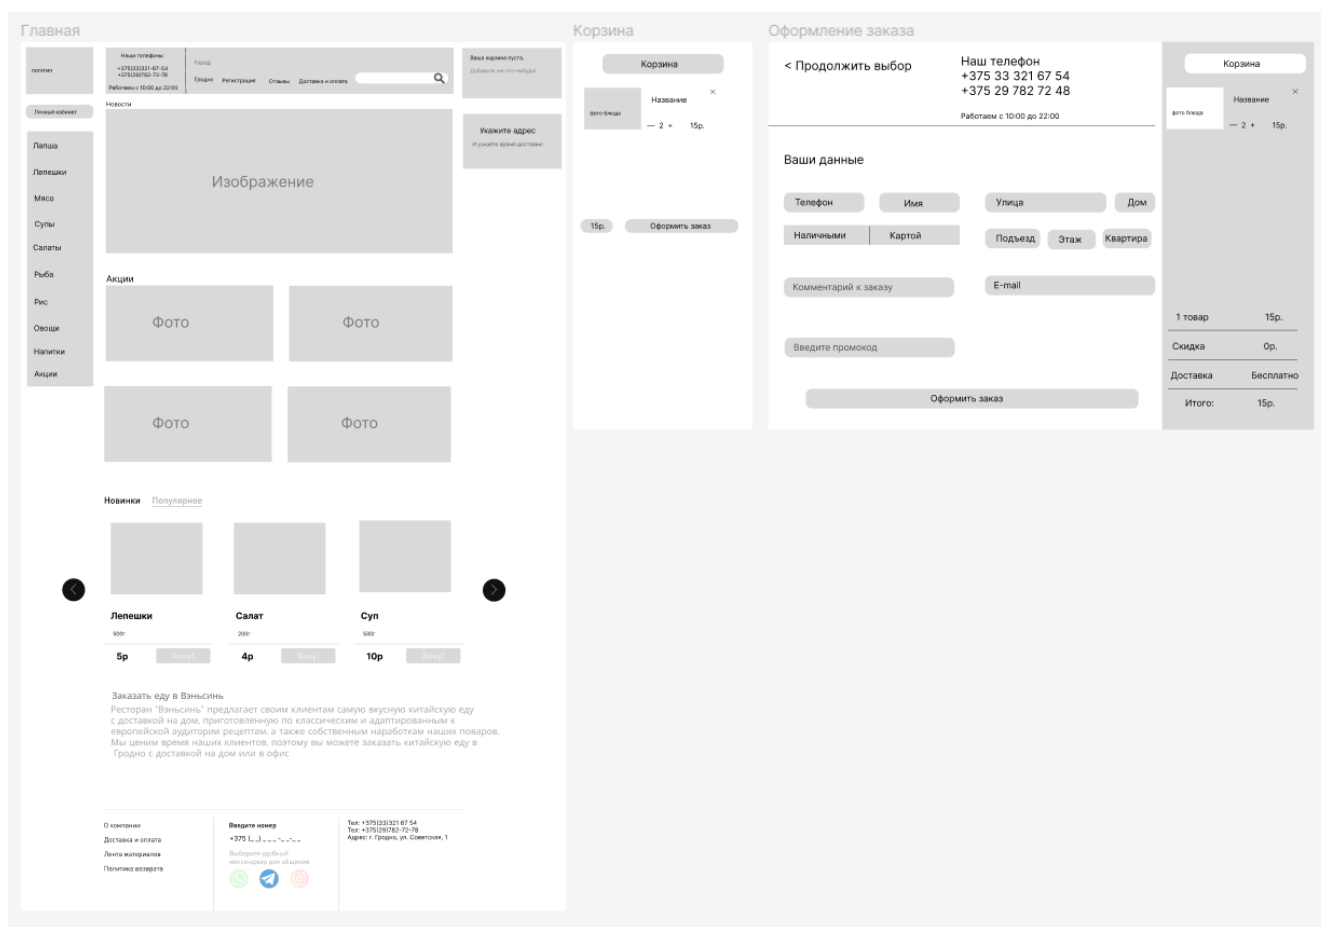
Главная

логотип

Наши телефоны:
+375(33)321-67-54
+375(29)782-72-78
Работаем с 10:00 до 22:00

Город
Гродно Регистрация Отзывы Доставка и оплата

Ваша корзина пуста.
Добавьте же что-нибудь!

Личный кабинет

Новости

Лапша
Лепешки
Мясо
Супы
Салаты
Рыба
Рис
Овощи
Напитки
Акции

Изображение

Укажите адрес
И узнайте время доставки

Акции

Фото
Фото
Фото
Фото

Новинки Популярное

Лепешки
500г
5р Хочу!

Салат
200г
4р Хочу!

Суп
500г
10р Хочу!

Заказать еду в Взньсинь
Ресторан "Взньсинь" предлагает своим клиентам самую вкусную китайскую еду с доставкой на дом, приготовленную по классическим и адаптированным к европейской аудитории рецептам, а также собственным наработкам наших поваров. Мы ценим время наших клиентов, поэтому вы можете заказать китайскую еду в Гродно с доставкой на дом или в офис

О компании
Доставка и оплата
Лента материалов
Политика возврата

Введите номер
+375 (__) ___-__-__
Выберите удобный мессенджер для общения

Тел: +375(33)321 67 54
Тел: +375(29)782-72-78
Адрес: г. Гродно, ул. Советская, 1

Корзина

Корзина
фото блюда
Название
×
— 2 + 15р.
15р. Оформить заказ

Оформление заказа

< Продолжить выбор

Наш телефон
+375 33 321 67 54
+375 29 782 72 48
Работаем с 10:00 до 22:00

Ваши данные

Телефон
Имя
Улица
Дом
Наличными
Картой
Подъезд
Этаж
Квартира
Комментарий к заказу
E-mail
Введите промокод
Оформить заказ

Корзина
фото блюда
Название
×
— 2 + 15р.

1 товар 15р.
Скидка 0р.
Доставка Бесплатно
Итого: 15р.